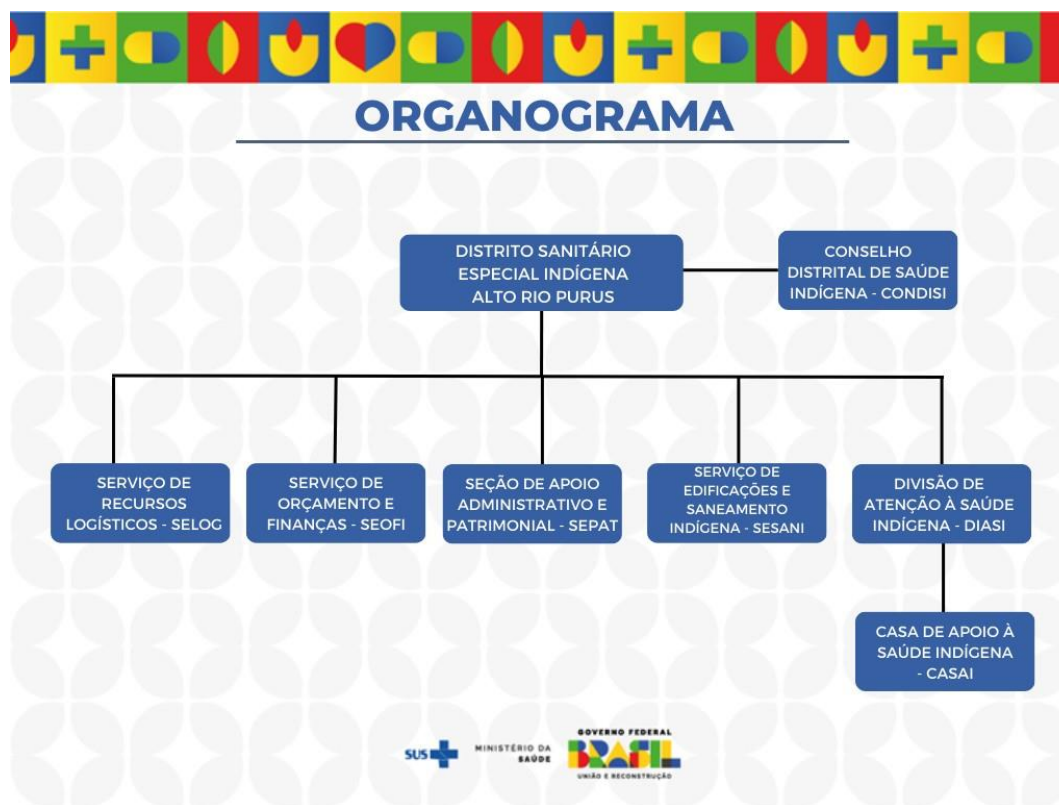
ORGANOGRAMA

DISTRITO SANITÁRIO ESPECIAL INDÍGENA ALTO RIO PURUS

CONSELHO DISTRITAL DE SAÚDE INDÍGENA - CONDISI

SERVIÇO DE RECURSOS LOGÍSTICOS - SELOG

SERVIÇO DE ORÇAMENTO E FINANÇAS - SEOFI

SEÇÃO DE APOIO ADMINISTRATIVO E PATRIMONIAL - SEPAT

SERVIÇO DE EDIFICAÇÕES E SANEAMENTO INDÍGENA - SESANI

DIVISÃO DE ATENÇÃO À SAÚDE INDÍGENA - DIASI

CASA DE APOIO À SAÚDE INDÍGENA - CASAI

SUS

MINISTÉRIO DA SAÚDE

GOVERNO FEDERAL
BRASIL
UNIÃO E RECONSTRUÇÃO